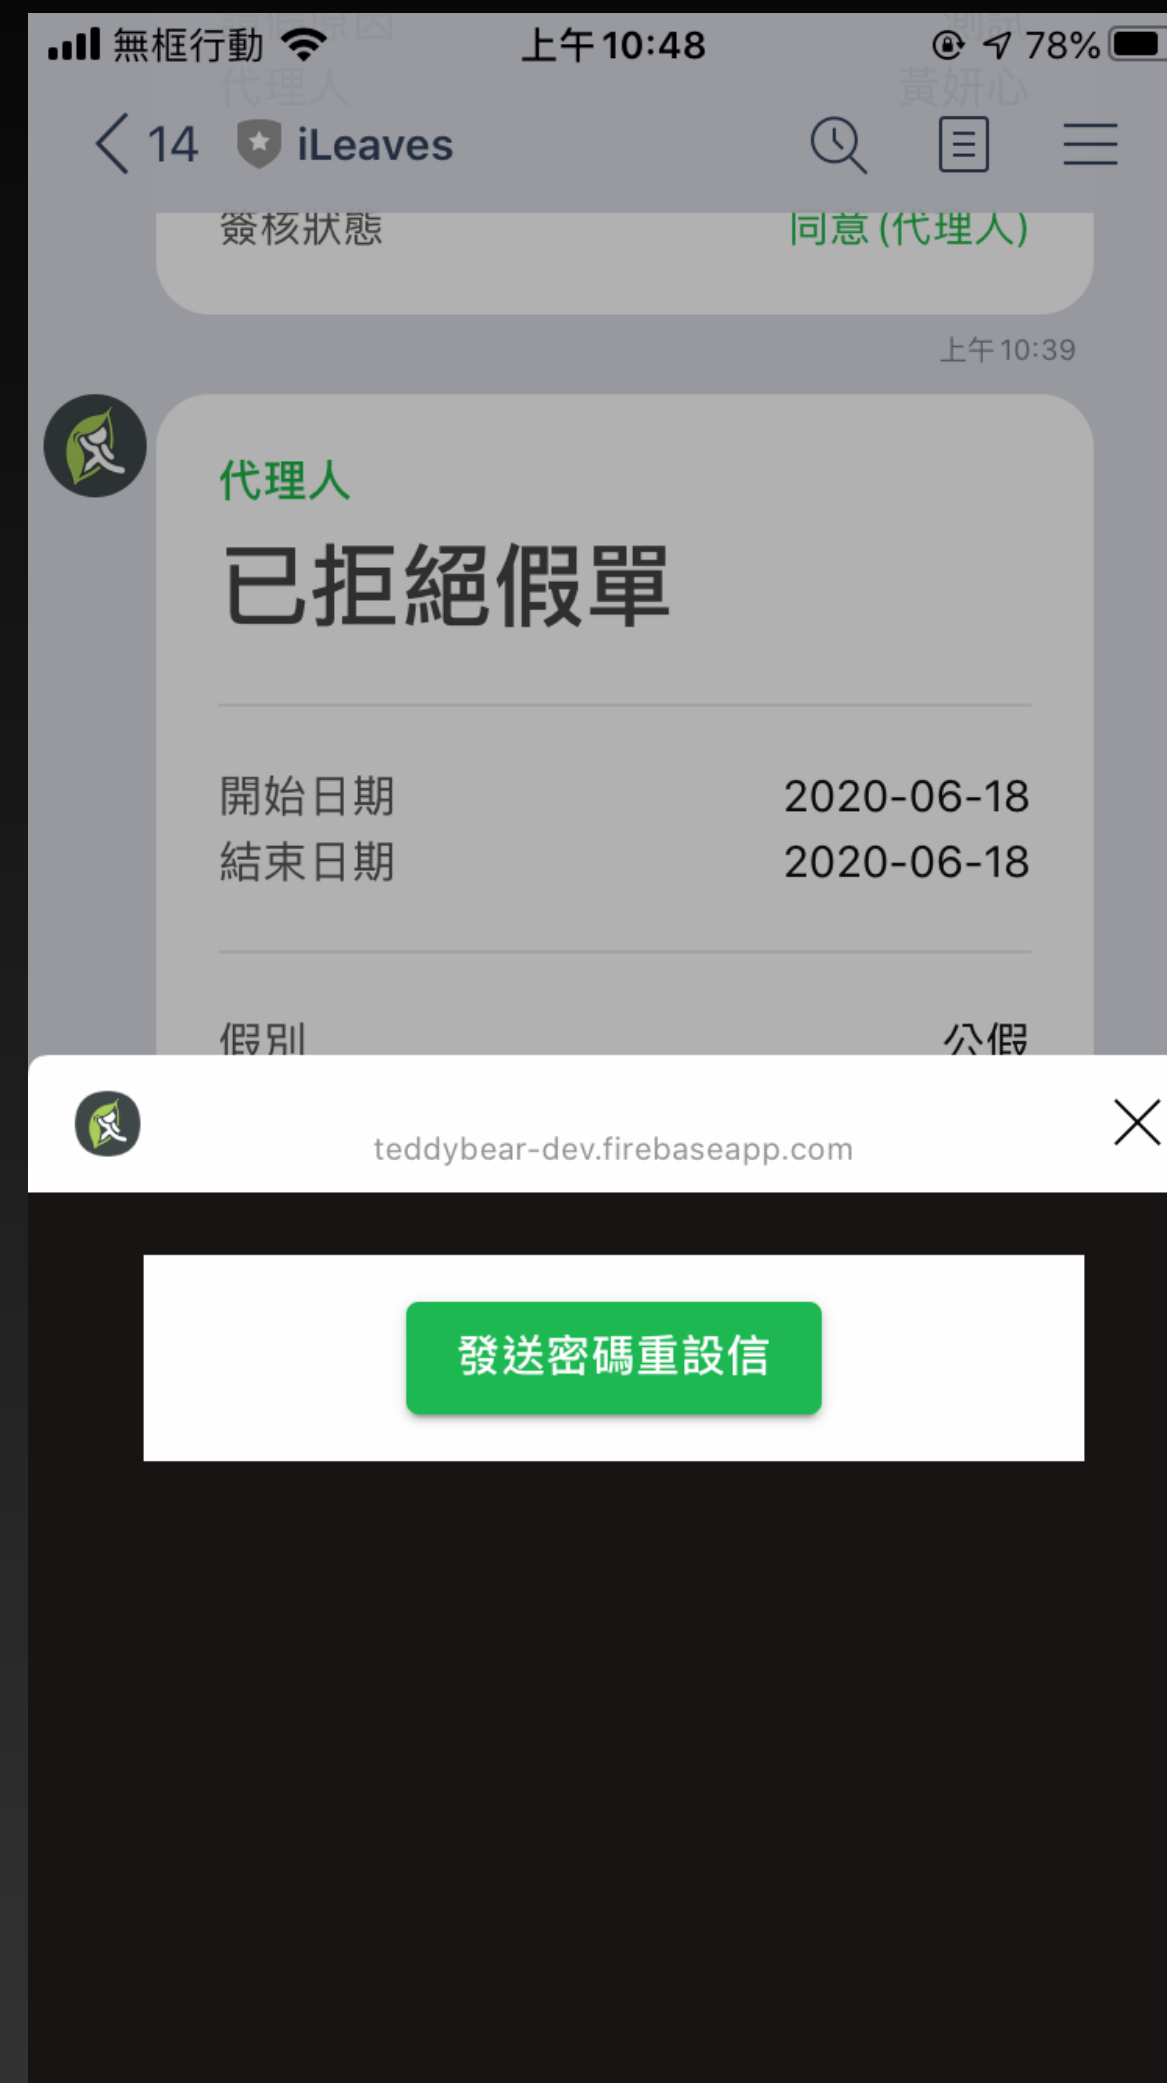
無框行動 上午10:48 78%

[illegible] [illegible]
代理人 黃妍心

< 14 iLeaves

簽核狀態 同意(代理人)

上午10:39

代理人
已拒絕假單

開始日期 2020-06-18
結束日期 2020-06-18

假別 公假

teddybear-dev.firebaseapp.com

發送密碼重設信